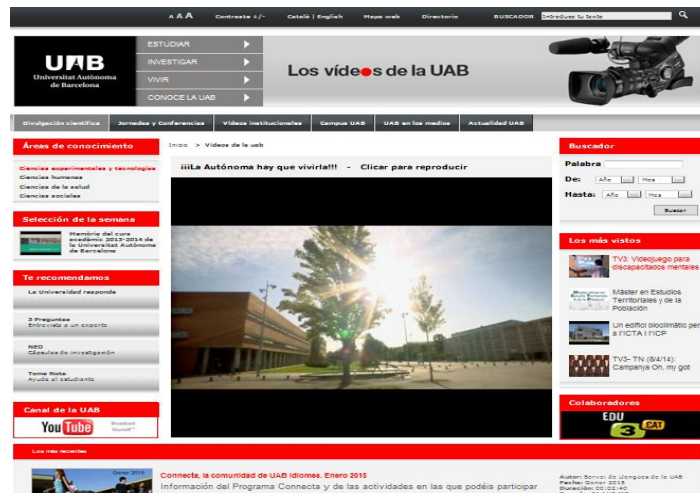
A A A Contraste +/- Català | English Mapa web Directorio BUSCADOR Introduce tu texto

UAB Universitat Autònoma de Barcelona

ESTUDIAR
INVESTIGAR
VIVIR
CONOCE LA UAB

Los vídeos de la UAB

Divulgación científica | Jornadas y Conferencias | Videos institucionales | Campus UAB | UAB en los medios | Actualidad UAB

Áreas de conocimiento
Ciencias experimentales y tecnologías
Ciencias humanas
Ciencias de la salud
Ciencias sociales

Selección de la semana
Memoria del curso académico 2013-2014 de la Universitat Autònoma de Barcelona

Te recomendamos
La Universidad responde
3 Preguntas
Entrevista a un experto
NEO
Cápsulas de investigación
Toma Nota
Ayuda al estudiante

Canal de la UAB
YouTube Broadcast Yourself

Inicio > Videos de la uab

¡¡¡La Autònoma hay que vivirla!!! - Clicar para reproducir

Buscador
Palabra
De: Año Mes
Hasta: Año Mes
Buscar

Los más vistos
TV3: Videojuego para discapacitados mentales
Màster en Estudios Territoriales y de la Población
Un edifici bioclimàtic per al ICTA i ICP
TV3- TN (8/4/14): Campanya Oh, my got

Colaboradores
EDU 3 CAT

Los más recientes

Connecta, la comunidad de UAB Idiomes, Enero 2015
Información del Programa Connecta y de las actividades en las que podéis participar

Autor: Servei de Llengües de la UAB
Fecha: Gener 2015
Duración: 00:02:40